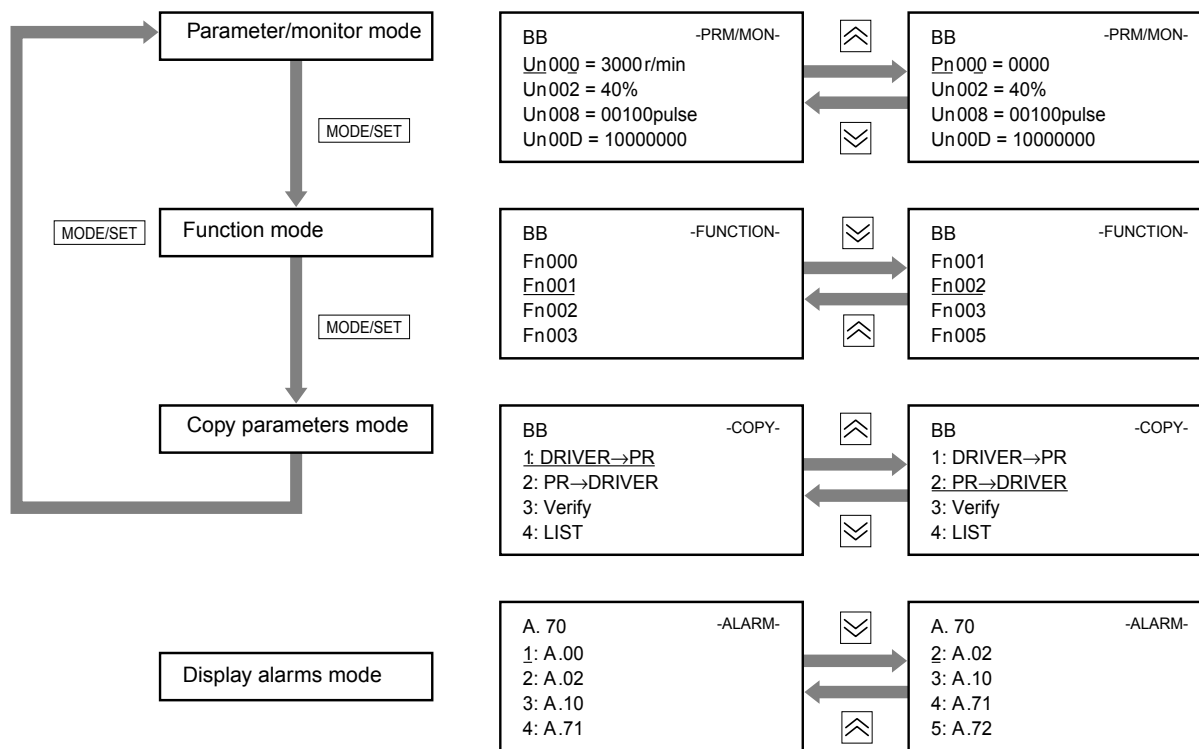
Parameter/monitor mode

MODE/SET

MODE/SET

Function mode

MODE/SET

Copy parameters mode

Display alarms mode

BB -PRM/MON-
Un000 = 3000r/min
Un002 = 40%
Un008 = 00100pulse
Un00D = 10000000

BB -PRM/MON-
Pn000 = 0000
Un002 = 40%
Un008 = 00100pulse
Un00D = 10000000

BB -FUNCTION-
Fn000
Fn001
Fn002
Fn003

BB -FUNCTION-
Fn001
Fn002
Fn003
Fn005

BB -COPY-
1: DRIVER→PR
2: PR→DRIVER
3: Verify
4: LIST

BB -COPY-
1: DRIVER→PR
2: PR→DRIVER
3: Verify
4: LIST

A. 70 -ALARM-
1: A.00
2: A.02
3: A.10
4: A.71

A. 70 -ALARM-
2: A.02
3: A.10
4: A.71
5: A.72